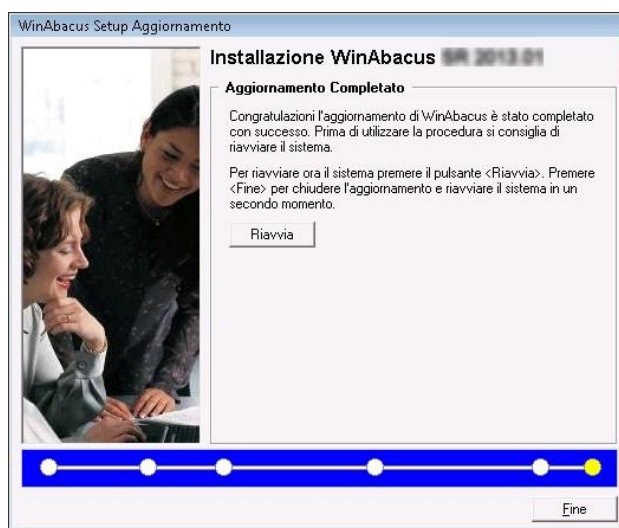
WinAbacus Setup Aggiornamento

Installazione WinAbacus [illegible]

Aggiornamento Completato

Congratulazioni l'aggiornamento di WinAbacus è stato completato con successo. Prima di utilizzare la procedura si consiglia di riavviare il sistema.

Per riavviare ora il sistema premere il pulsante <Riavvia>. Premere <Fine> per chiudere l'aggiornamento e riavviare il sistema in un secondo momento.

Riavvia

Fine